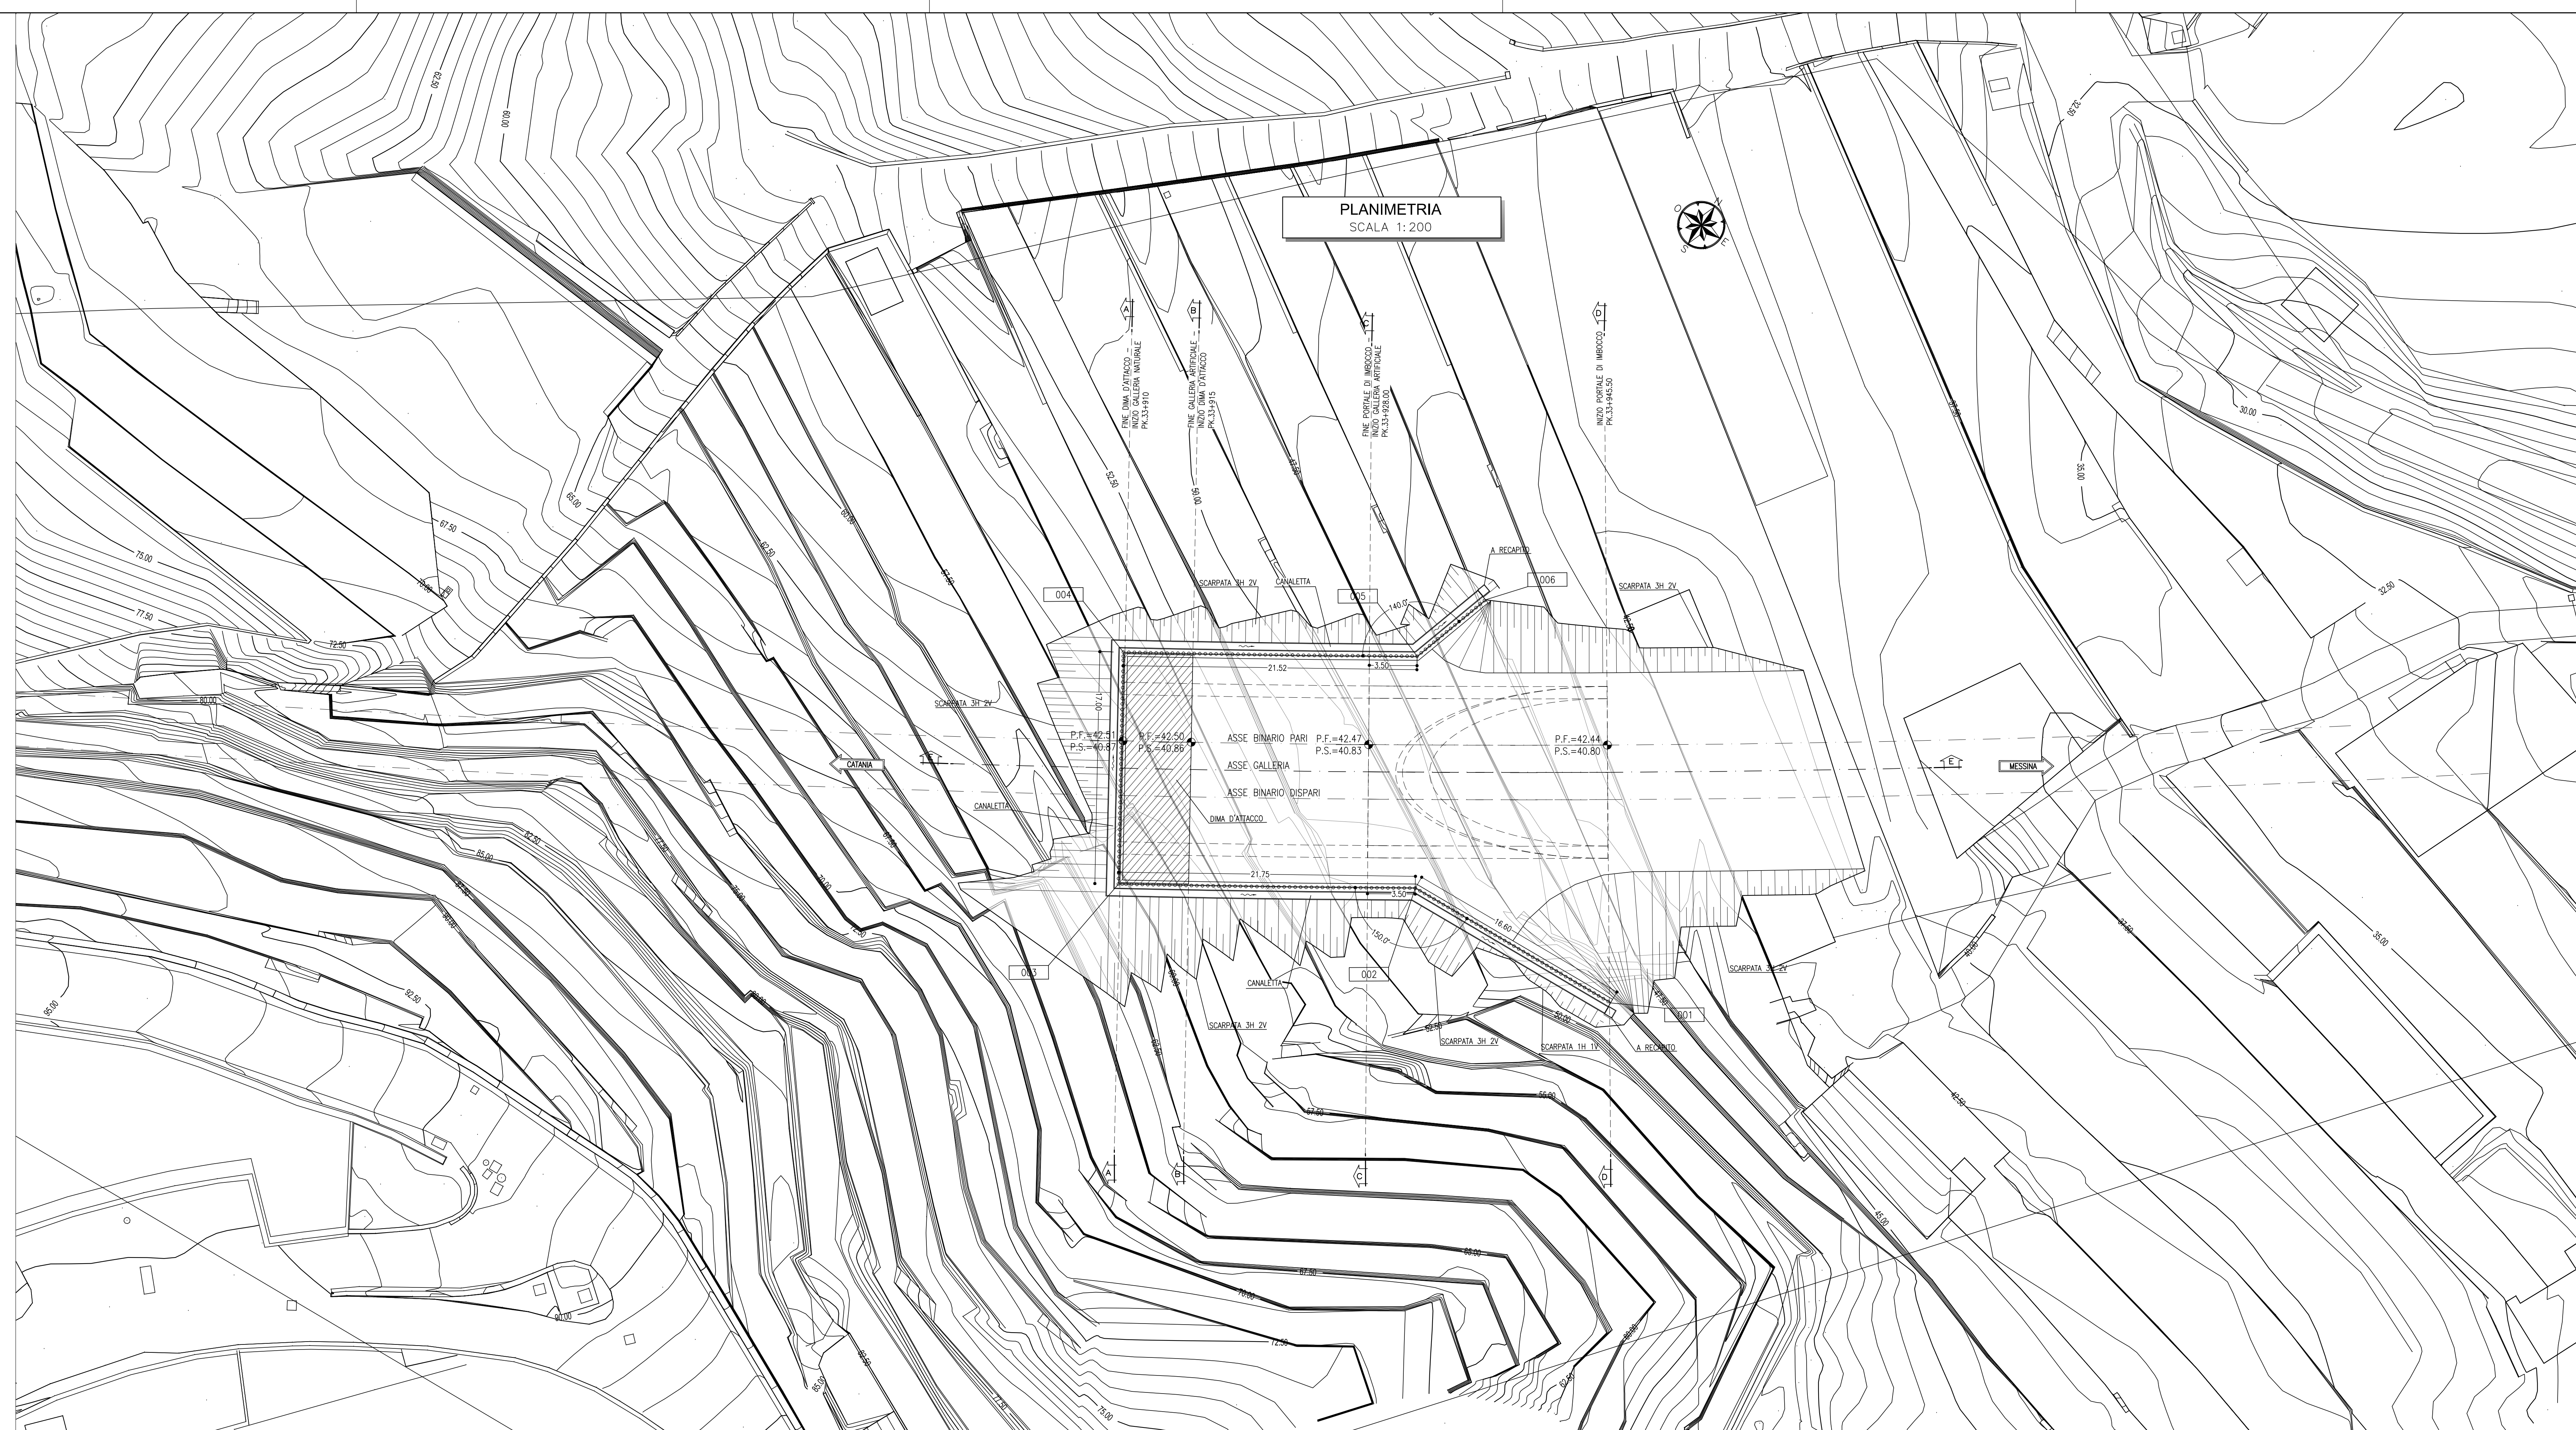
PLANIMETRIA
SCALA 1:200

FINE DIMA D'ATTACCO – INIZIO GALLERIA NATURALE PK.33+910
FINE GALLERIA ARTIFICIALE INIZIO DIMA D'ATTACCO PK.33+915
FINE PORTALE DI IMBOCCO INIZIO GALLERIA ARTIFICIALE PK.33+928.00
INIZIO PORTALE DI IMBOCCO PK.33+945.50

A
B
C
D

SCARPATA 3H 2V
CANALETTA
A RECAPITO
004
005
006
140.0°
21.52
3.50
17.00
SCARPATA 3H 2V
P.F.=42.51
P.S.=40.87
P.F.=42.50
P.S.=40.86
ASSE BINARIO PARI
P.F.=42.47
P.S.=40.83
P.F.=42.44
P.S.=40.80
ASSE GALLERIA
ASSE BINARIO DISPARI
DIMA D'ATTACCO
CANALETTA
CATANIA
MESSINA
E
21.75
3.50
16.60
150.0°
003
002
001
CANALETTA
SCARPATA 3H 2V
SCARPATA 3H 2V
SCARPATA 1H 1V
A RECAPITO
SCARPATA 3H 2V

62.50
60.00
65.00
67.50
70.00
72.50
75.00
77.50
80.00
82.50
85.00
87.50
90.00
95.00
57.50
55.00
52.50
50.00
47.50
45.00
42.50
40.00
37.50
35.00
32.50
30.00